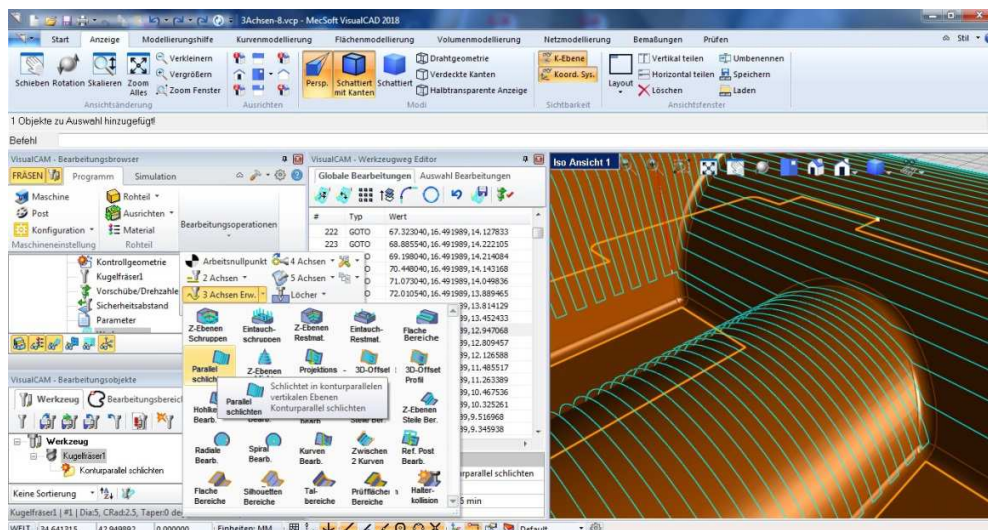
3Achsen-8.vcp - MecSoft VisualCAD 2018

Start Anzeige Modellierungshilfe Kurvenmodellierung Flächenmodellierung Volumenmodellierung Netzmodellierung Bemaßungen Prüfen Stil

Schieben Rotation Skalieren Zoom Alles Verkleinern Vergrößern Zoom Fenster
Ansichtsänderung
Ausrichten
Persp. Schattiert mit Kanten Schattiert Drahtgeometrie Verdeckte Kanten Halbtransparente Anzeige
Modi
K-Ebene Koord. Sys.
Sichtbarkeit
Layout Vertikal teilen Horizontal teilen Löschen Umbenennen Speichern Laden
Ansichtsfenster

1 Objekte zu Auswahl hinzugefügt!
Befehl

VisualCAM - Bearbeitungsbrowser
FRÄSEN Programm Simulation
Maschine Post Konfiguration
Maschineneinstellung
Rohteil Ausrichten Material
Rohteil
Bearbeitungsoperationen
Kontrollgeometrie
Kugelfräser1
Vorschübe/Drehzahl
Sicherheitsabstand
Parameter

Arbeitsnullpunkt 4 Achsen
2 Achsen 5 Achsen
3 Achsen Erw. Löcher

Z-Ebenen Schruppen Eintauch-schruppen Z-Ebenen Restmat. Eintauch-Restmat. Flache Bereiche
Parallel schlichten Projektions 3D-Offset 3D-Offset Profil
Hohlke Bearb. Z-Ebenen Steile Ber.
Radiale Bearb. Spiral Bearb. Kurven Bearb. Zwischen 2 Kurven Ref. Post Bearb.
Flache Bereiche Silhouetten Bereiche Tal-bereiche Prüfflächen Halter-kollision

Parallel schlichten
Schlichtet in konturparallelen vertikalen Ebenen
Konturparallel schlichten

VisualCAM - Bearbeitungsobjekte
Werkzeug Bearbeitungsbereich
Werkzeug
Kugelfräser1
Konturparallel schlichten
Keine Sortierung
Kugelfräser1 | #1 | Dia:5, CRad:2.5, Taper:0 de

VisualCAM - Werkzeugweg Editor
Globale Bearbeitungen Auswahl Bearbeitungen
# Typ Wert
222 GOTO 67.323040,16.491989,14.127833
223 GOTO 68.885540,16.491989,14.222105
GOTO 69.198040,16.491989,14.214084
GOTO 70.448040,16.491989,14.143168
GOTO 71.073040,16.491989,14.049836
GOTO 72.010540,16.491989,13.889465
39,13.814129
39,13.452433
39,12.947068
39,12.809457
39,12.126588
39,11.485517
39,11.263389
39,10.467536
39,10.325261
39,9.516968
39,9.345938
rparallel schlichten
5 min

Iso Ansicht 1

WELT 34.641315 42.949892 0.000000 Einheiten: MM Default